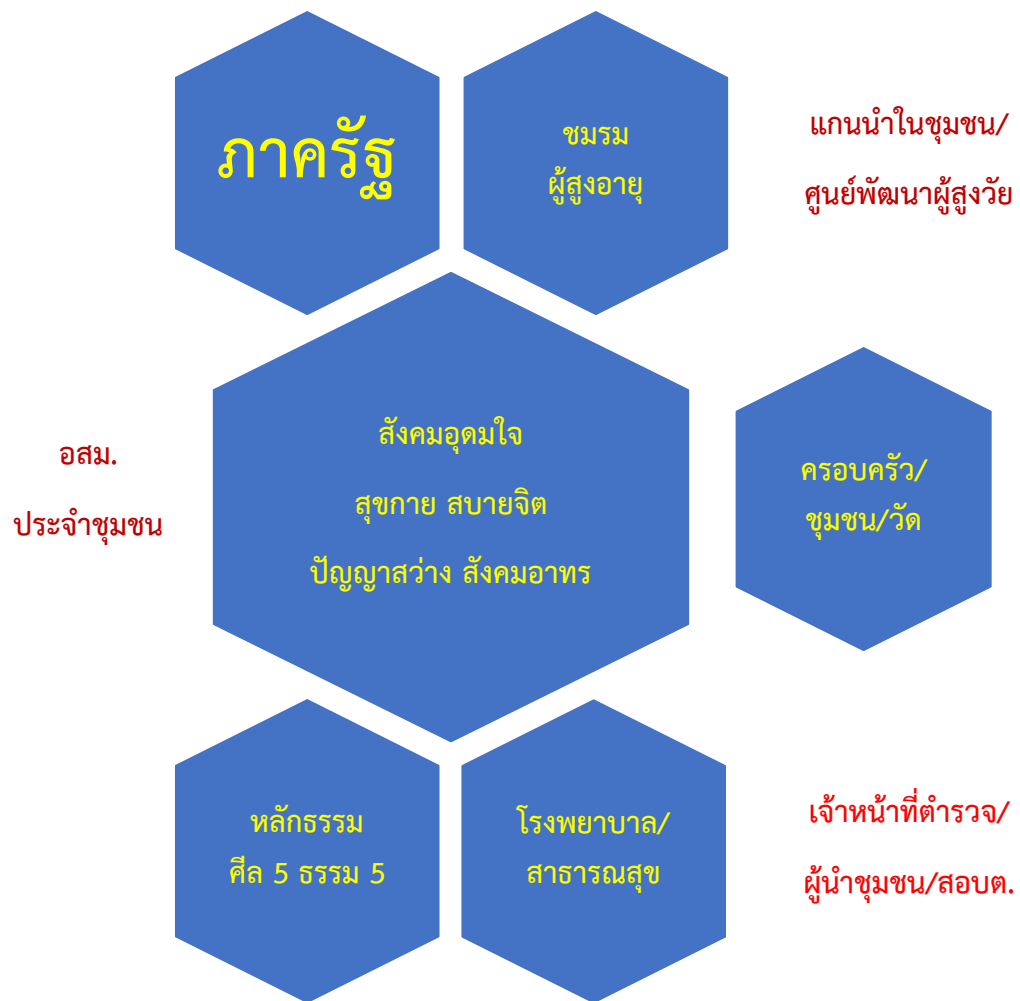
ภาครัฐ

ชมรม
ผู้สูงอายุ

แกนนำในชุมชน/
ศูนย์พัฒนาผู้สูงวัย

อสม.
ประจำชุมชน

สังคมอุดมใจ
สุขกาย สบายจิต
ปัญญาสว่าง สังคมอาทร

ครอบครัว/
ชุมชน/วัด

หลักธรรม
ศีล 5 ธรรม 5

โรงพยาบาล/
สาธารณสุข

เจ้าหน้าที่ตำรวจ/
ผู้นำชุมชน/สอบต.